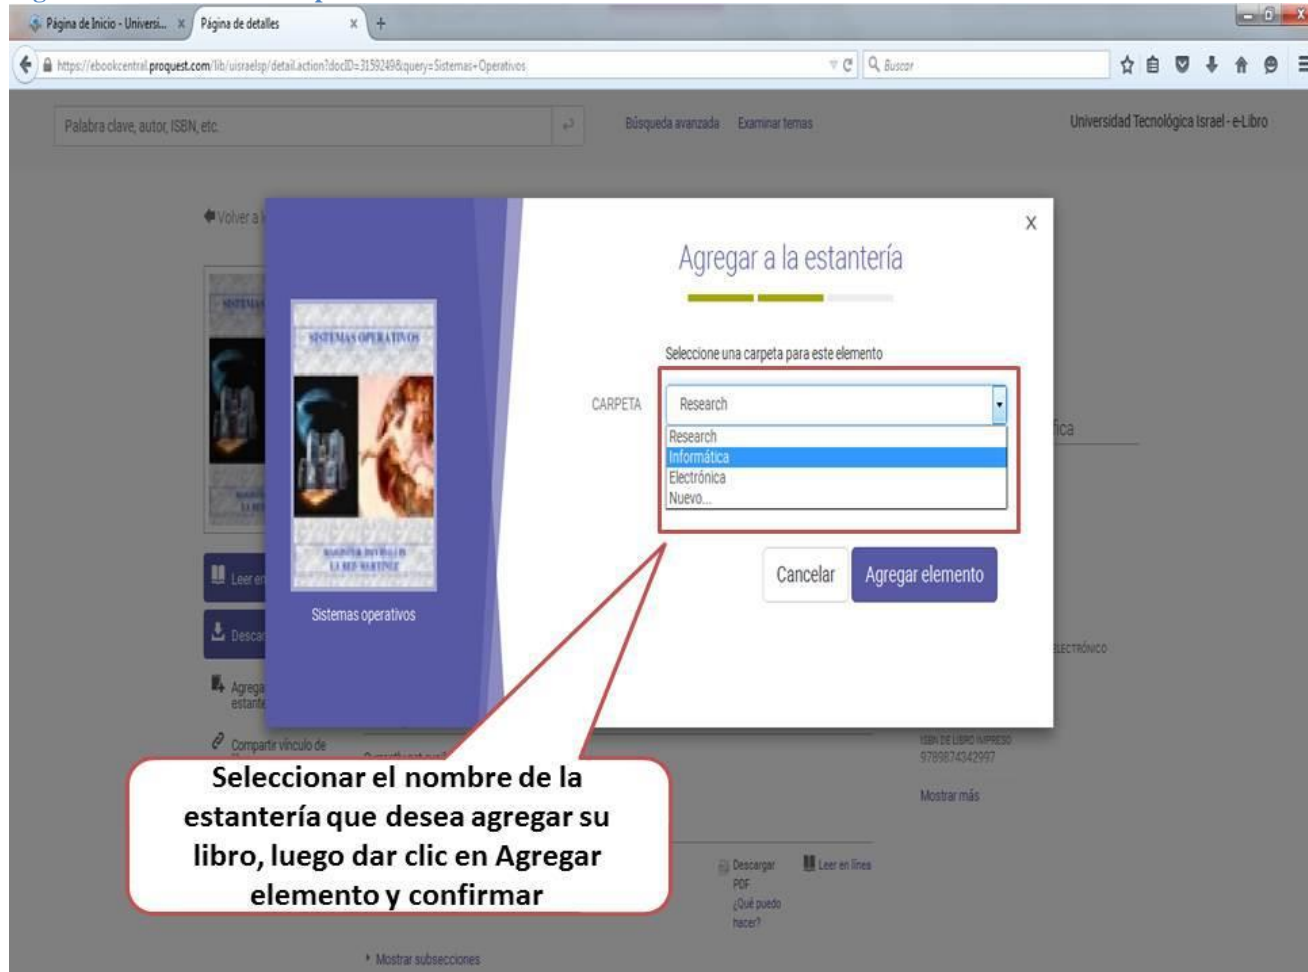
Página de Inicio - Universi... ×
Página de detalles ×
+
https://ebookcentral.proquest.com/lib/uisraelsp/detail.action?docID=3159249&query=Sistemas+Operativos
Buscar

Palabra clave, autor, ISBN, etc.
Búsqueda avanzada
Examinar temas
Universidad Tecnológica Israel - e-Libro

Volver a l

Agregar a la estantería

Seleccione una carpeta para este elemento

CARPETA
Research
Research
Informática
Electrónica
Nuevo...

Cancelar
Agregar elemento

SISTEMAS OPERATIVOS
Sistemas operativos

Leer en
Descar
Agrega estant
Compartir vínculo de

ica
ELECTRÓNICO
ISBN DE LIBRO IMPRESO
9789874342997
Mostrar más

Descargar PDF
¿Qué puedo hacer?
Leer en línea

Mostrar subsecciones

Seleccionar el nombre de la estantería que desea agregar su libro, luego dar clic en Agregar elemento y confirmar